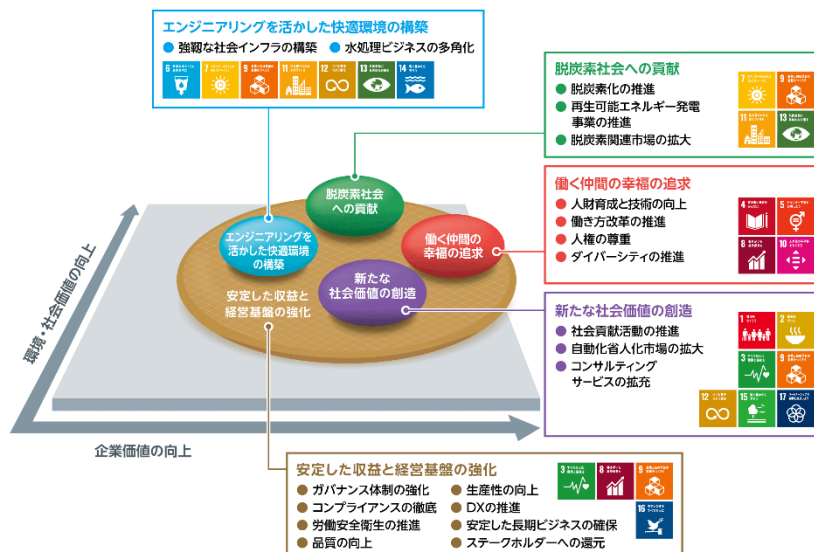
エンジニアリングを活かした快適環境の構築

● 強靱な社会インフラの構築 ● 水処理ビジネスの多角化

脱炭素社会への貢献

● 脱炭素化の推進
● 再生可能エネルギー発電事業の推進
● 脱炭素関連市場の拡大

働く仲間の幸福の追求

● 人財育成と技術の向上
● 働き方改革の推進
● 人権の尊重
● ダイバーシティの推進

新たな社会価値の創造

● 社会貢献活動の推進
● 自動化省人化市場の拡大
● コンサルティングサービスの拡充

脱炭素社会への貢献

エンジニアリングを活かした快適環境の構築

働く仲間の幸福の追求

新たな社会価値の創造

安定した収益と経営基盤の強化

環境・社会価値の向上

企業価値の向上

安定した収益と経営基盤の強化

● ガバナンス体制の強化
● コンプライアンスの徹底
● 労働安全衛生の推進
● 品質の向上
● 生産性の向上
● DXの推進
● 安定した長期ビジネスの確保
● ステークホルダーへの還元